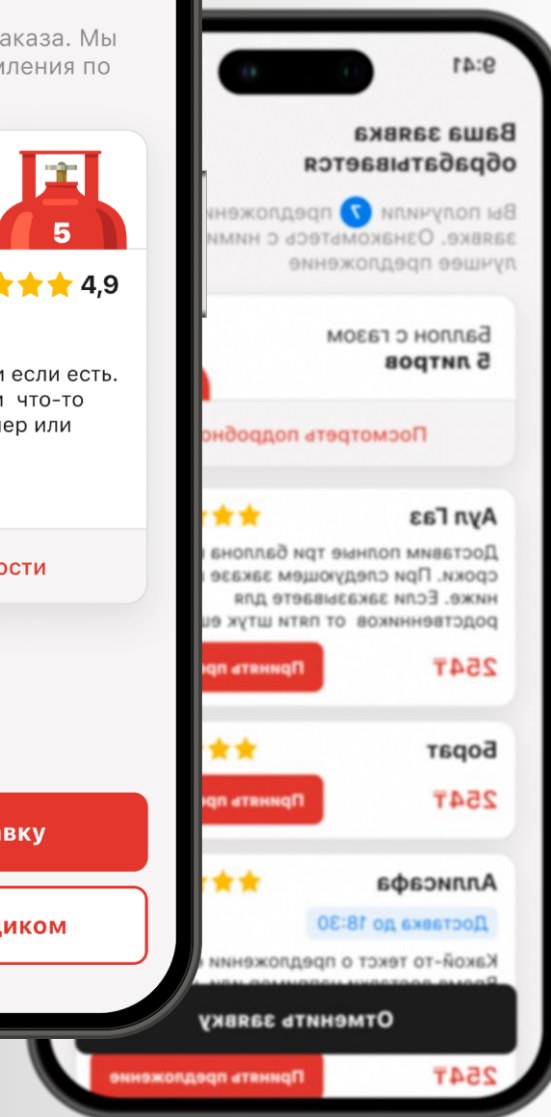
аказа. Мы иления по

5

4,9

и если есть. и что-то ер или

ости

явку

диком

9:41

Ваша заявка обрабатывается

Вы получили 7 предложен заявке. Ознакомьтесь с ними лучшее предложение

Баллон с газом 5 литров

Посмотреть подробно

Аул Газ

Доставим полные три баллона сроки. При следующем заказе ниже. Если заказываете для родственников от пяти штук

254₸

Принять пр

Борат

254₸

Принять пр

Аллисафа

Доставка до 18:30

Какой-то текст о предложении

Отменить заявку

254₸

Принять предложение